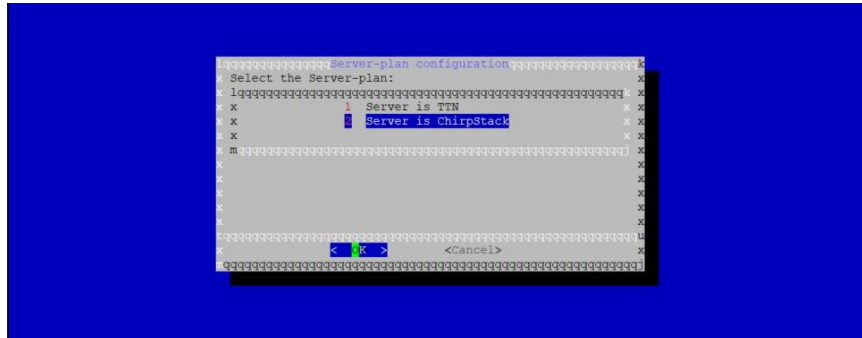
lqqqqqqqqqqqqqqqServer-plan configurationqqqqqqqqqqqqqqqqk
x Select the Server-plan: x
x lqqqqqqqqqqqqqqqqqqqqqqqqqqqqqqqqqqqqqqqqqqqqqqqqqqqqk x
x x 1 Server is TTN x x
x x 2 Server is ChirpStack x x
x x x x
x mqqqqqqqqqqqqqqqqqqqqqqqqqqqqqqqqqqqqqqqqqqqqqqqqqqqqj x
x x
x x
x x
x x
tqqqqqqqqqqqqqqqqqqqqqqqqqqqqqqqqqqqqqqqqqqqqqqqqqqqqqqqqu
x < OK > <Cancel> x
mqqqqqqqqqqqqqqqqqqqqqqqqqqqqqqqqqqqqqqqqqqqqqqqqqqqqqqqqj